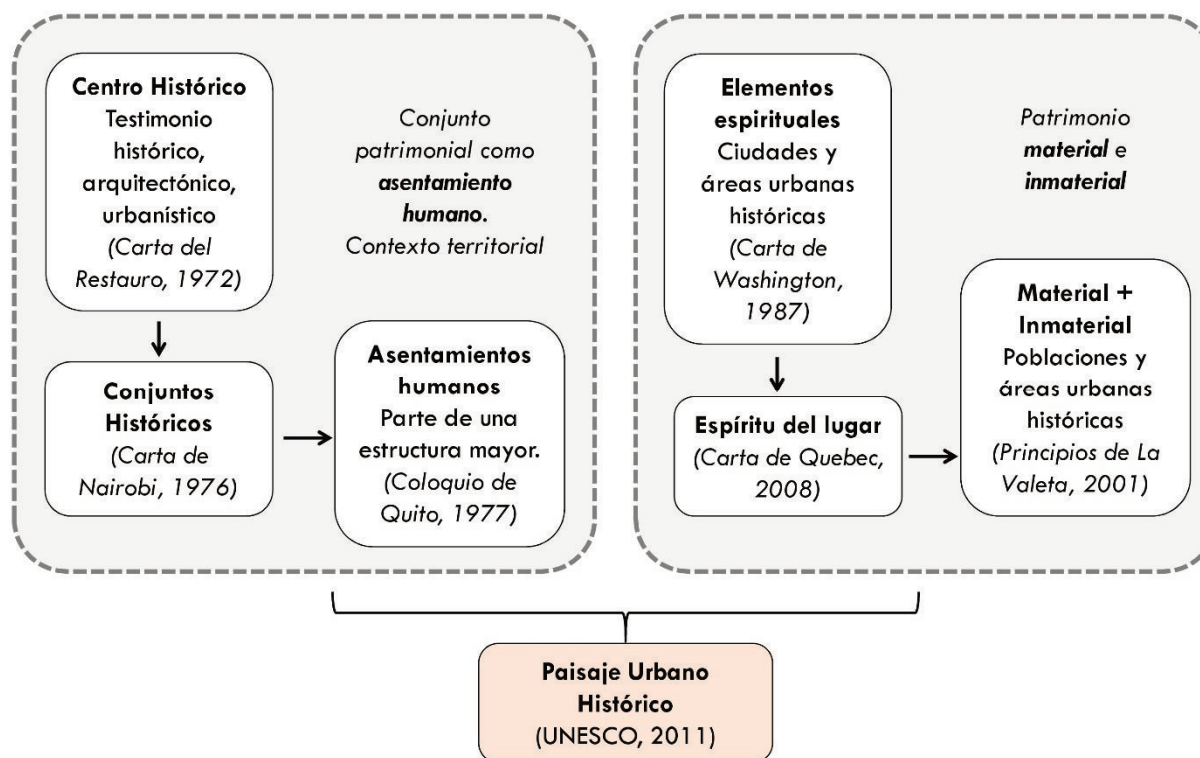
**Centro Histórico**
Testimonio histórico, arquitectónico, urbanístico
*(Carta del Restauro, 1972)*

*Conjunto patrimonial como **asentamiento humano**. Contexto territorial*

**Conjuntos Históricos**
*(Carta de Nairobi, 1976)*

**Asentamientos humanos**
Parte de una estructura mayor.
*(Coloquio de Quito, 1977)*

**Elementos espirituales**
Ciudades y áreas urbanas históricas
*(Carta de Washington, 1987)*

*Patrimonio **material** e **inmaterial***

**Material + Inmaterial**
Poblaciones y áreas urbanas históricas
*(Principios de La Valeta, 2001)*

**Espíritu del lugar**
*(Carta de Quebec, 2008)*

**Paisaje Urbano Histórico**
(UNESCO, 2011)